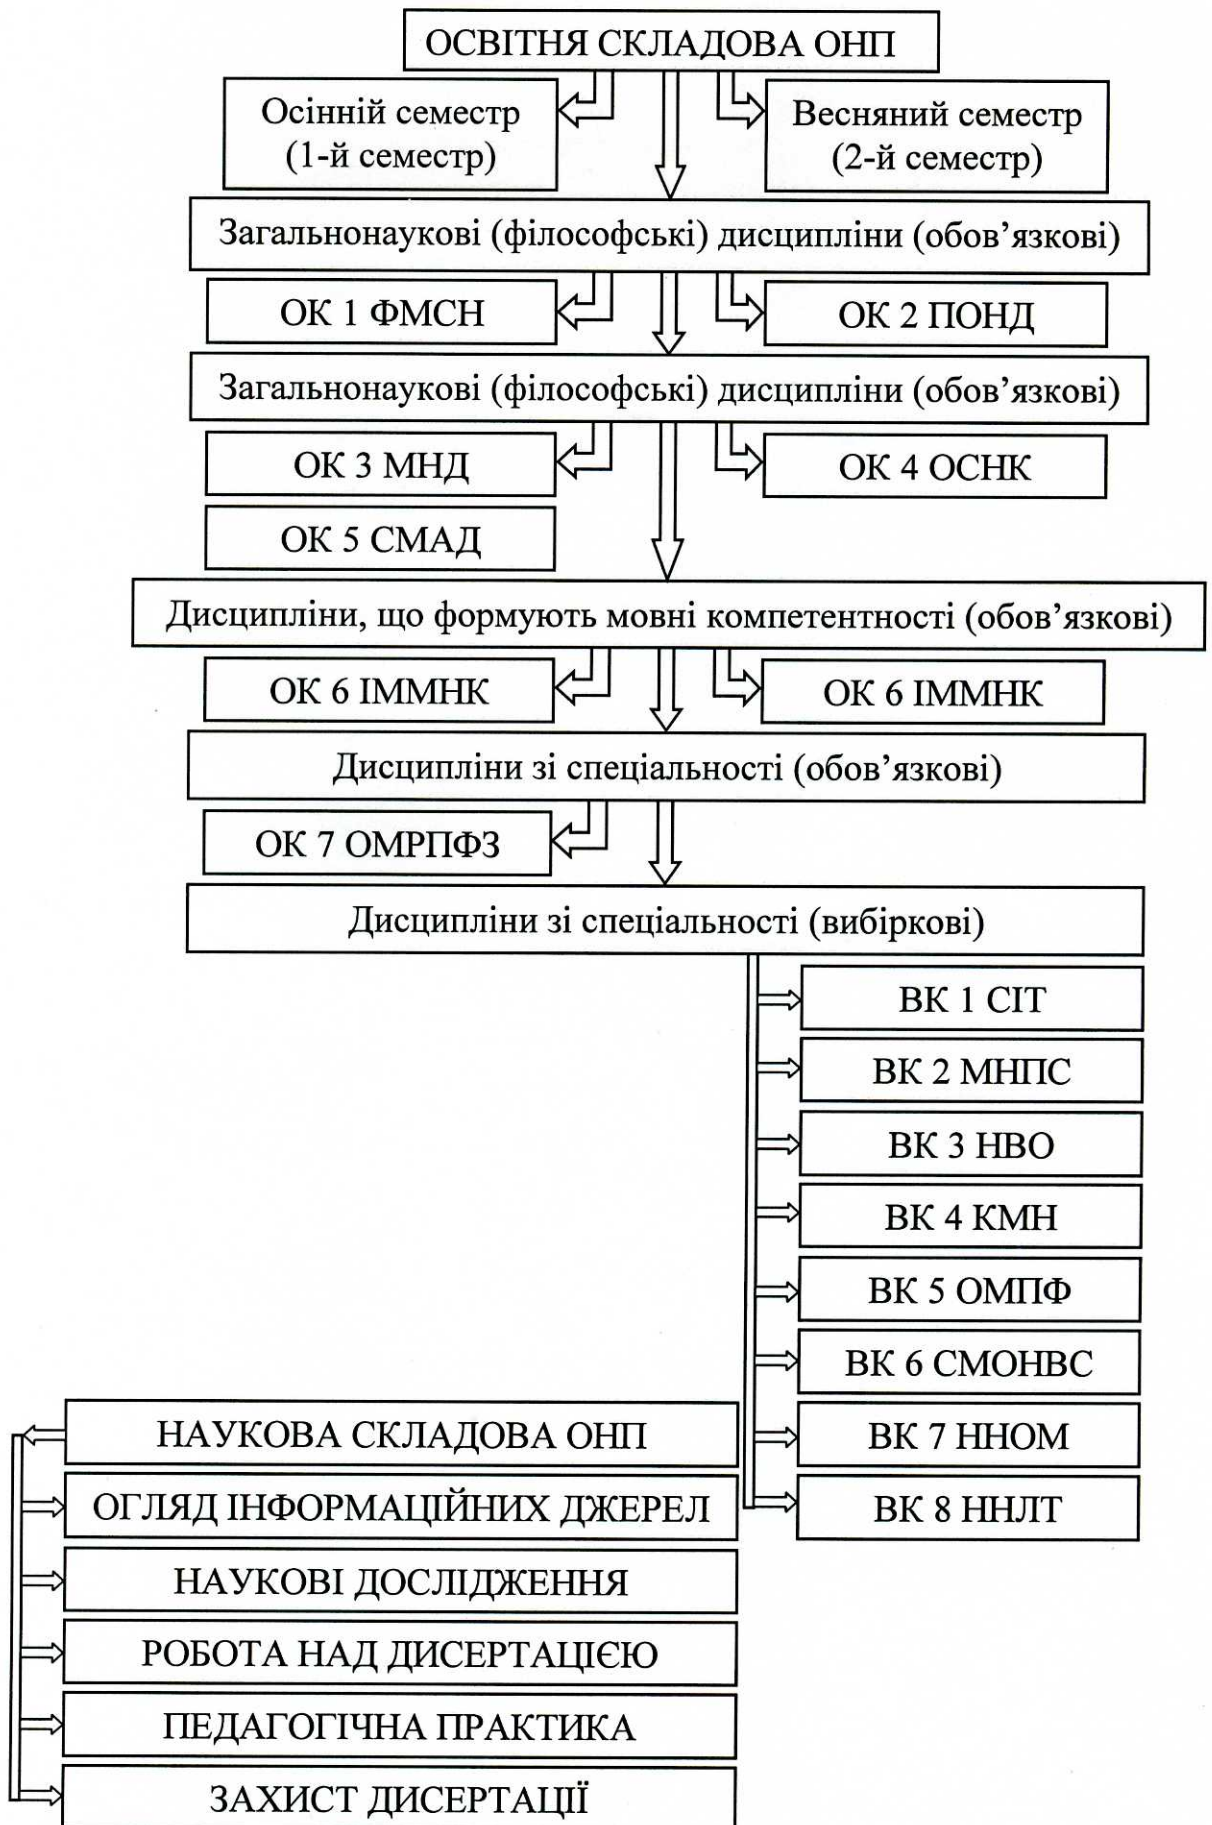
ОСВІТНЯ СКЛАДОВА ОНП

Осінній семестр (1-й семестр)

Весняний семестр (2-й семестр)

Загальнонаукові (філософські) дисципліни (обов'язкові)

ОК 1 ФМСН

ОК 2 ПОНД

Загальнонаукові (філософські) дисципліни (обов'язкові)

ОК 3 МНД

ОК 4 ОСНК

ОК 5 СМАД

Дисципліни, що формують мовні компетентності (обов'язкові)

ОК 6 ІММНК

ОК 6 ІММНК

Дисципліни зі спеціальності (обов'язкові)

ОК 7 ОМРПФЗ

Дисципліни зі спеціальності (вибіркові)

ВК 1 СІТ

ВК 2 МНПС

ВК 3 НВО

ВК 4 КМН

ВК 5 ОМПФ

ВК 6 СМОНВС

ВК 7 ННОМ

ВК 8 ННЛТ

НАУКОВА СКЛАДОВА ОНП

ОГЛЯД ІНФОРМАЦІЙНИХ ДЖЕРЕЛ

НАУКОВІ ДОСЛІДЖЕННЯ

РОБОТА НАД ДИСЕРТАЦІЄЮ

ПЕДАГОГІЧНА ПРАКТИКА

ЗАХИСТ ДИСЕРТАЦІЇ